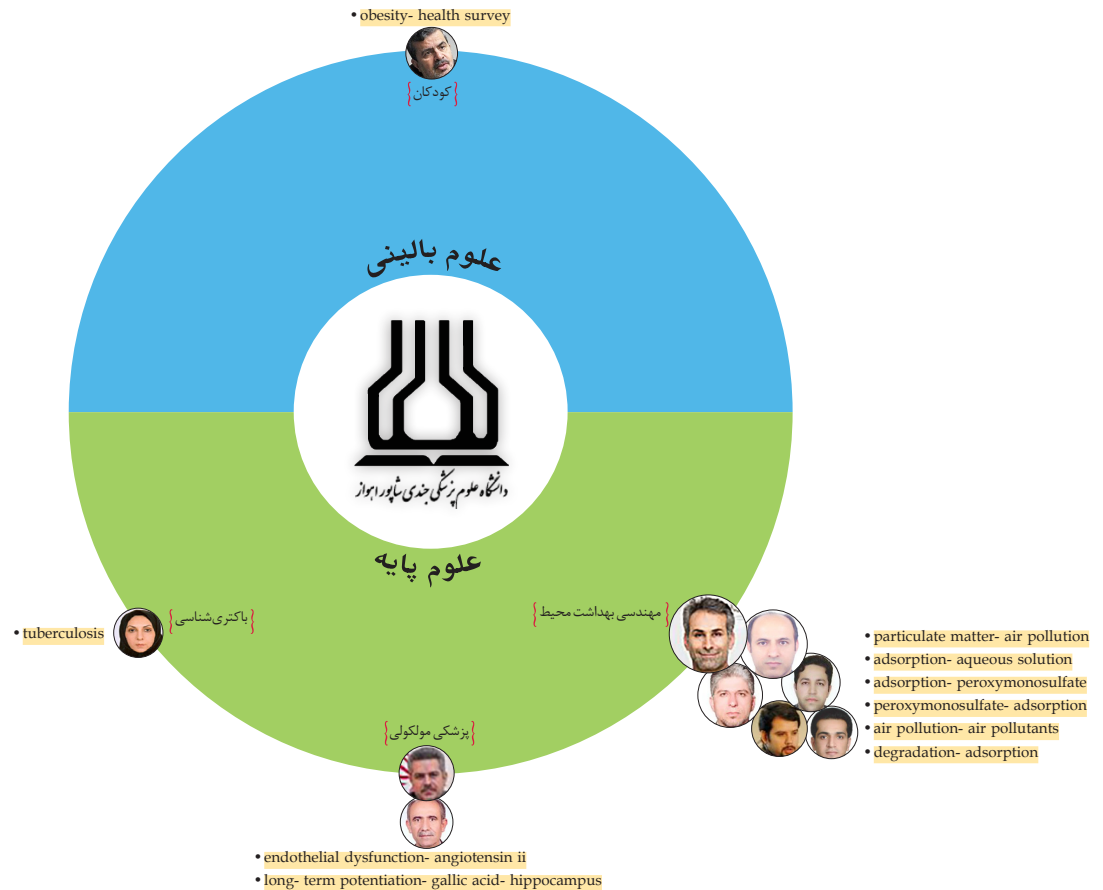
• obesity- health survey

{کودکان}

علوم بالینی

دانشگاه علوم پزشکی جندی شاپور اهواز

علوم پایه

• tuberculosis

{باکتری‌شناسی}

{مهندسی بهداشت محیط}

• particulate matter- air pollution
• adsorption- aqueous solution
• adsorption- peroxymonosulfate
• peroxymonosulfate- adsorption
• air pollution- air pollutants
• degradation- adsorption

{پزشکی مولکولی}

• endothelial dysfunction- angiotensin ii
• long- term potentiation- gallic acid- hippocampus